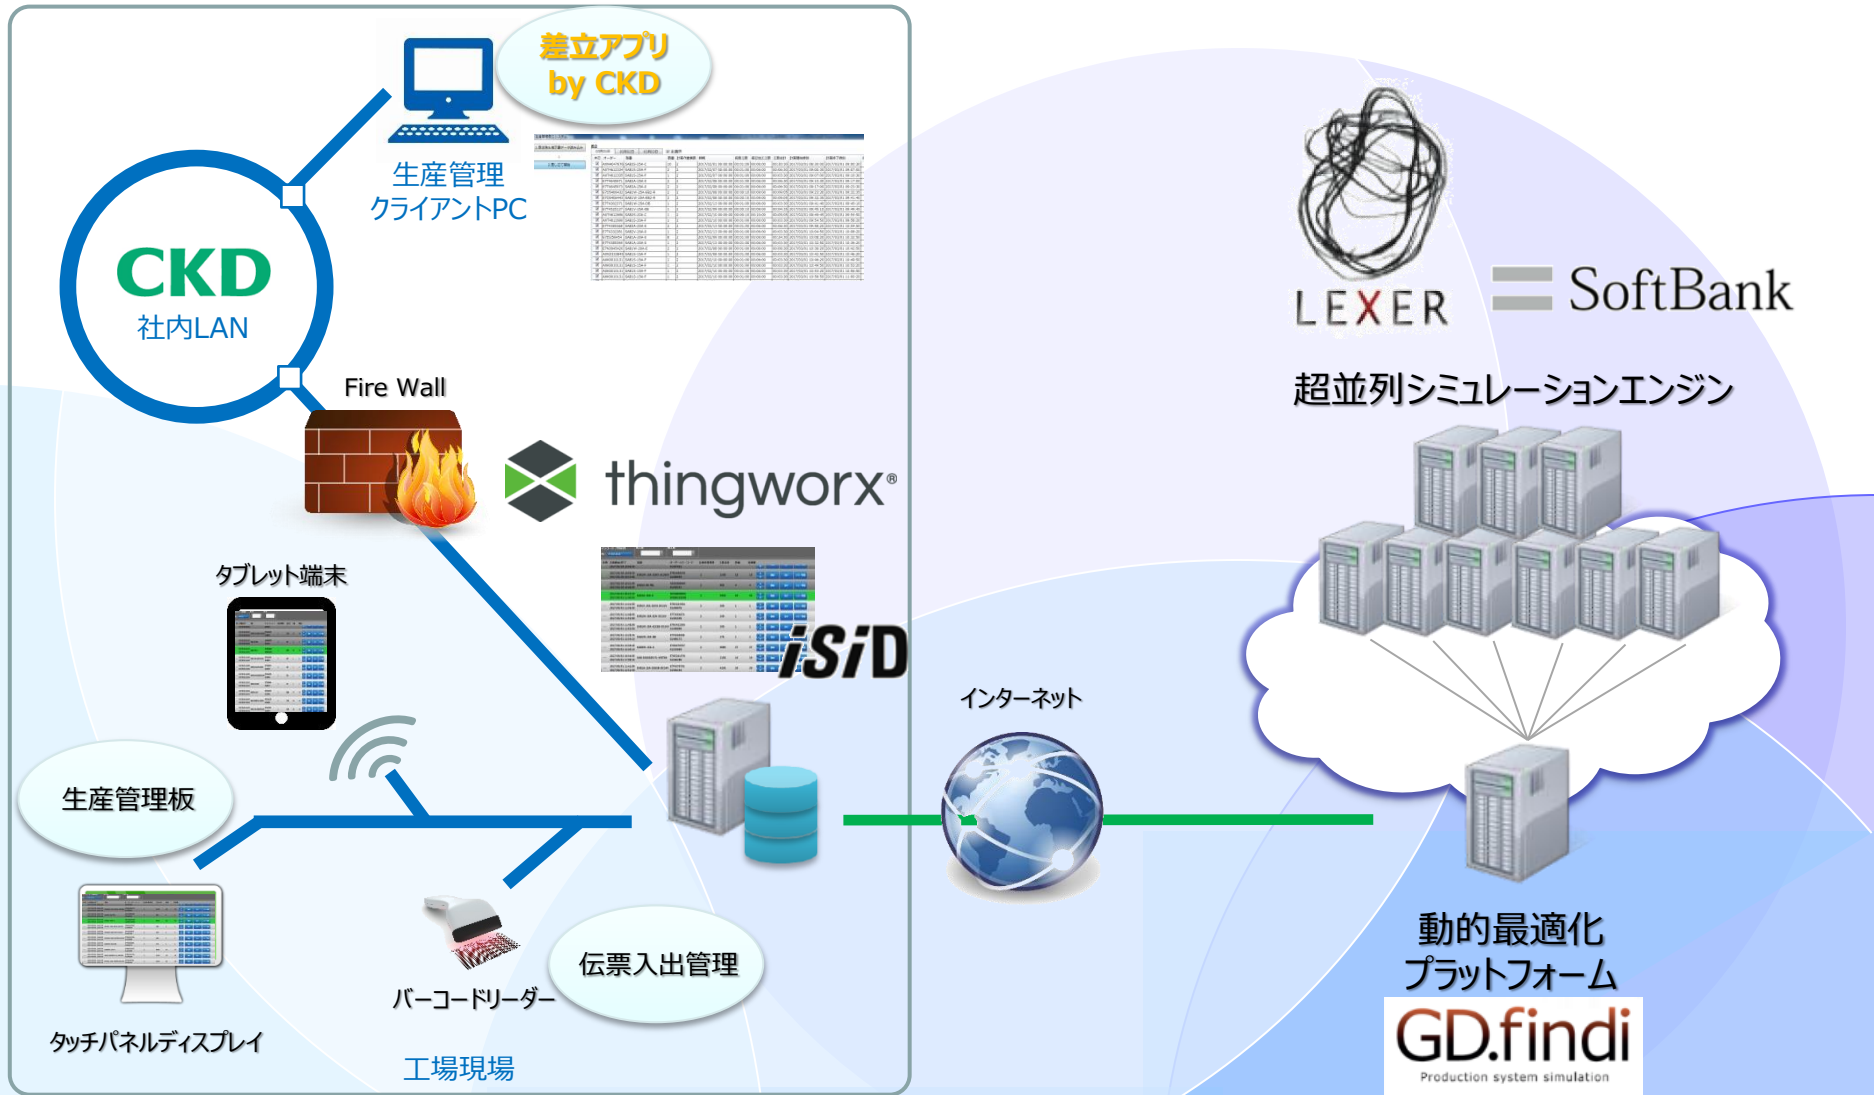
差立アプリ
by CKD

生産管理
クライアントPC

CKD
社内LAN

Fire Wall

thingworx®

タブレット端末

iSiD

生産管理板

タッチパネルディスプレイ

バーコードリーダー

伝票入出管理

工場現場

インターネット

LEXER

SoftBank

超並列シミュレーションエンジン

動的最適化
プラットフォーム

GD.findi
Production system simulation